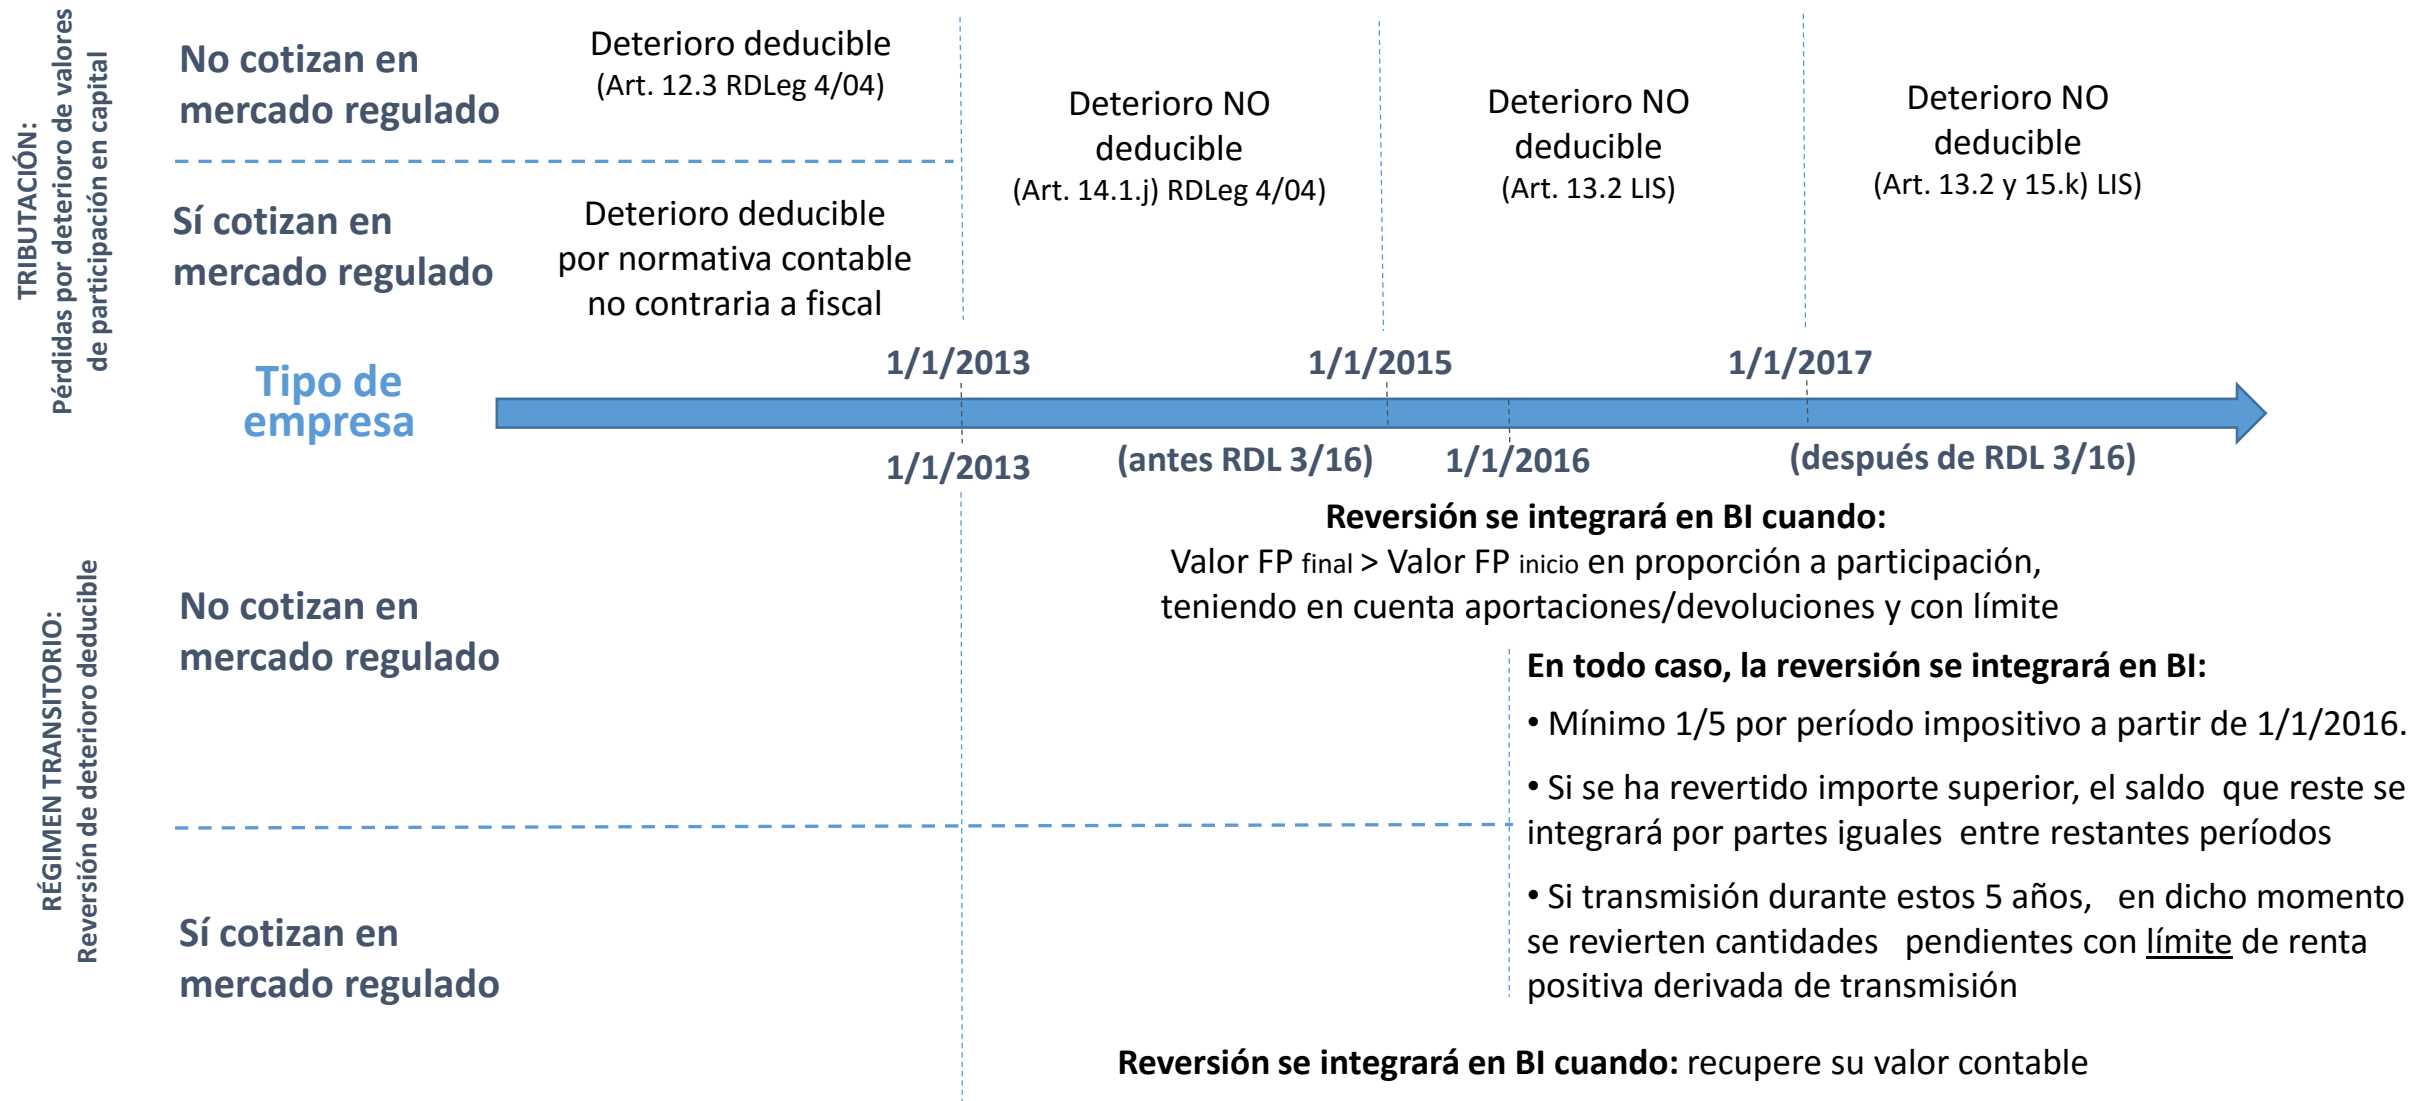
TRIBUTACIÓN:
Pérdidas por deterioro de valores de participación en capital

No cotizan en mercado regulado

Deterioro deducible
(Art. 12.3 RDLeg 4/04)

Sí cotizan en mercado regulado

Deterioro deducible por normativa contable no contraria a fiscal

Deterioro NO deducible
(Art. 14.1.j) RDLeg 4/04)

Deterioro NO deducible
(Art. 13.2 LIS)

Deterioro NO deducible
(Art. 13.2 y 15.k) LIS)

Tipo de empresa

1/1/2013

1/1/2015

1/1/2017

1/1/2013

(antes RDL 3/16)

1/1/2016

(después de RDL 3/16)

RÉGIMEN TRANSITORIO:
Reversión de deterioro deducible

No cotizan en mercado regulado

**Reversión se integrará en BI cuando:**
Valor FP final > Valor FP inicio en proporción a participación, teniendo en cuenta aportaciones/devoluciones y con límite

**En todo caso, la reversión se integrará en BI:**

• Mínimo 1/5 por período impositivo a partir de 1/1/2016.

• Si se ha revertido importe superior, el saldo que reste se integrará por partes iguales entre restantes períodos

• Si transmisión durante estos 5 años, en dicho momento se revierten cantidades pendientes con límite de renta positiva derivada de transmisión

Sí cotizan en mercado regulado

**Reversión se integrará en BI cuando:** recupere su valor contable